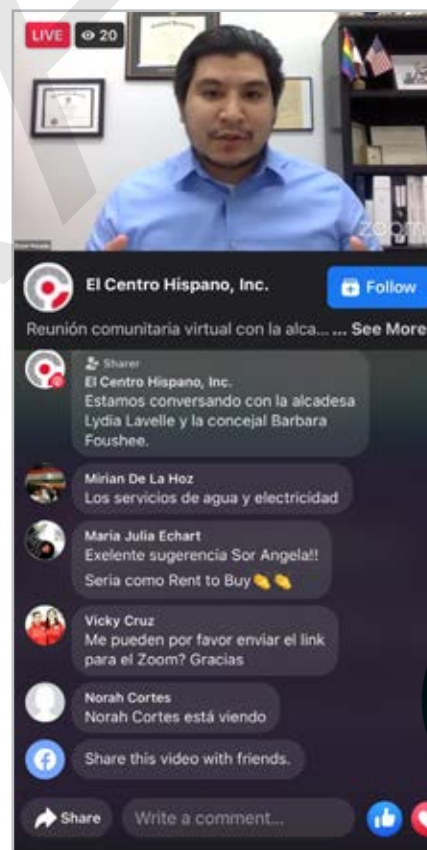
LIVE 20

zoom

El Centro Hispano, Inc.

Follow

Reunión comunitaria virtual con la alca... ... See More

Sharer
El Centro Hispano, Inc.
Estamos conversando con la alcadesa Lydia Lavelle y la concejal Barbara Foushee.

Mirian De La Hoz
Los servicios de agua y electricidad

Maria Julia Echart
Exelente sugerencia Sor Angela!! Sería como Rent to Buy👏👏

Vicky Cruz
Me pueden por favor enviar el link para el Zoom? Gracias

Norah Cortes
Norah Cortes está viendo

Share this video with friends.

Share

Write a comment...